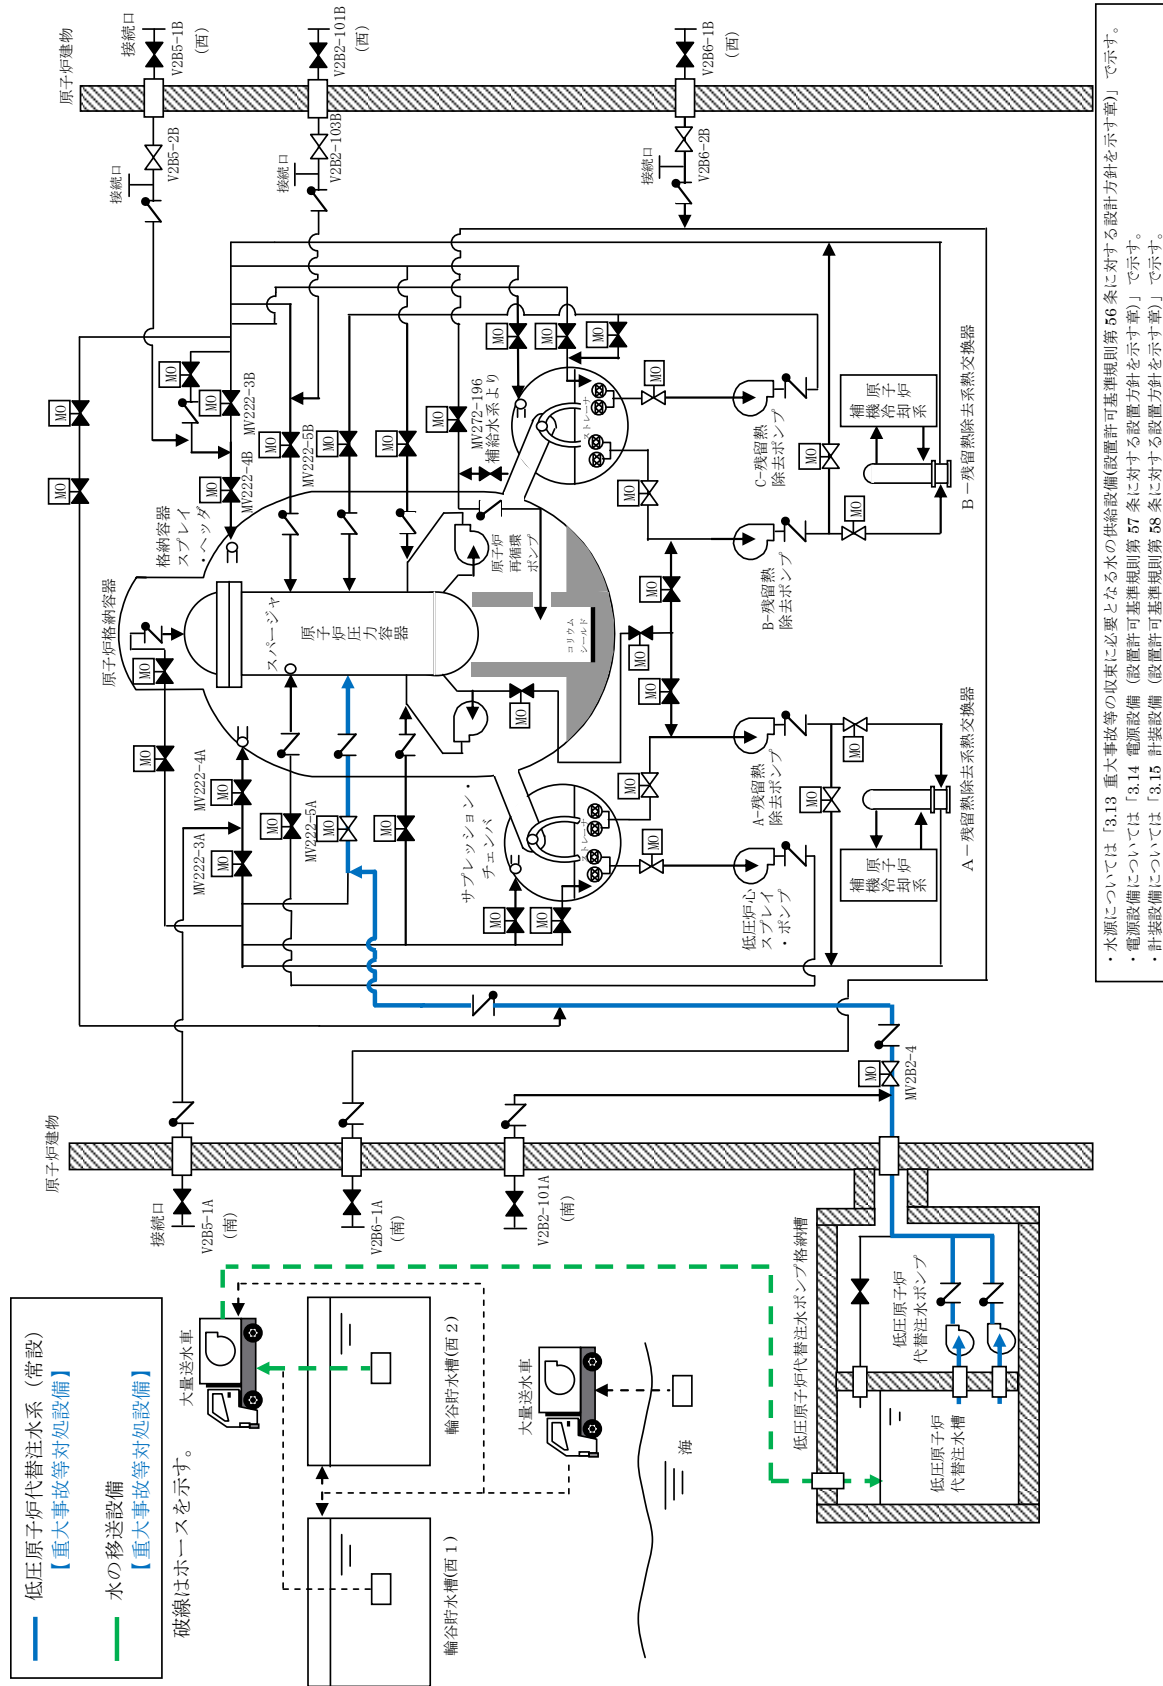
・水源については「3.13 重大事故等の収束に必要となる水の供給設備(設置許可基準規則第 56 条に対する設計方針を示す章)」で示す。
・電源設備については「3.14 電源設備(設置許可基準規則第 57 条に対する設置方針を示す章)」で示す。
・計装設備については「3.15 計装設備(設置許可基準規則第 58 条に対する設置方針を示す章)」で示す。

原子炉建物
接続口
V2B5-1B
(西)
V2B2-101B
(西)
V2B6-1B
(西)
V2B5-2B
V2B2-103B
V2B6-2B
接続口
接続口
接続口

MO
MV222-3B
MV222-4B
MV222-5B
MV272-196
補給水系より
格納容器スプレイ・ヘッダ
原子炉格納容器
スパージャ
原子炉圧力容器
原子炉再循環ポンプ
コリウムシールド
ストレーナ
C-残留熱除去ポンプ
B-残留熱除去ポンプ
原子炉補機冷却系
B－残留熱除去系熱交換器
MV222-4A
MV222-3A
MV222-5A
サプレッション・チェンバ
ストレーナ
A-残留熱除去ポンプ
低圧炉心スプレイ・ポンプ
原子炉補機冷却系
A－残留熱除去系熱交換器
MV2B2-4

原子炉建物
接続口
V2B5-1A
(南)
V2B6-1A
(南)
V2B2-101A
(南)

低圧原子炉代替注水ポンプ格納槽
低圧原子炉代替注水ポンプ
低圧原子炉代替注水槽

低圧原子炉代替注水系(常設)
【重大事故等対処設備】
水の移送設備
【重大事故等対処設備】
破線はホースを示す。

大量送水車
輪谷貯水槽(西2)
輪谷貯水槽(西1)
大量送水車
海